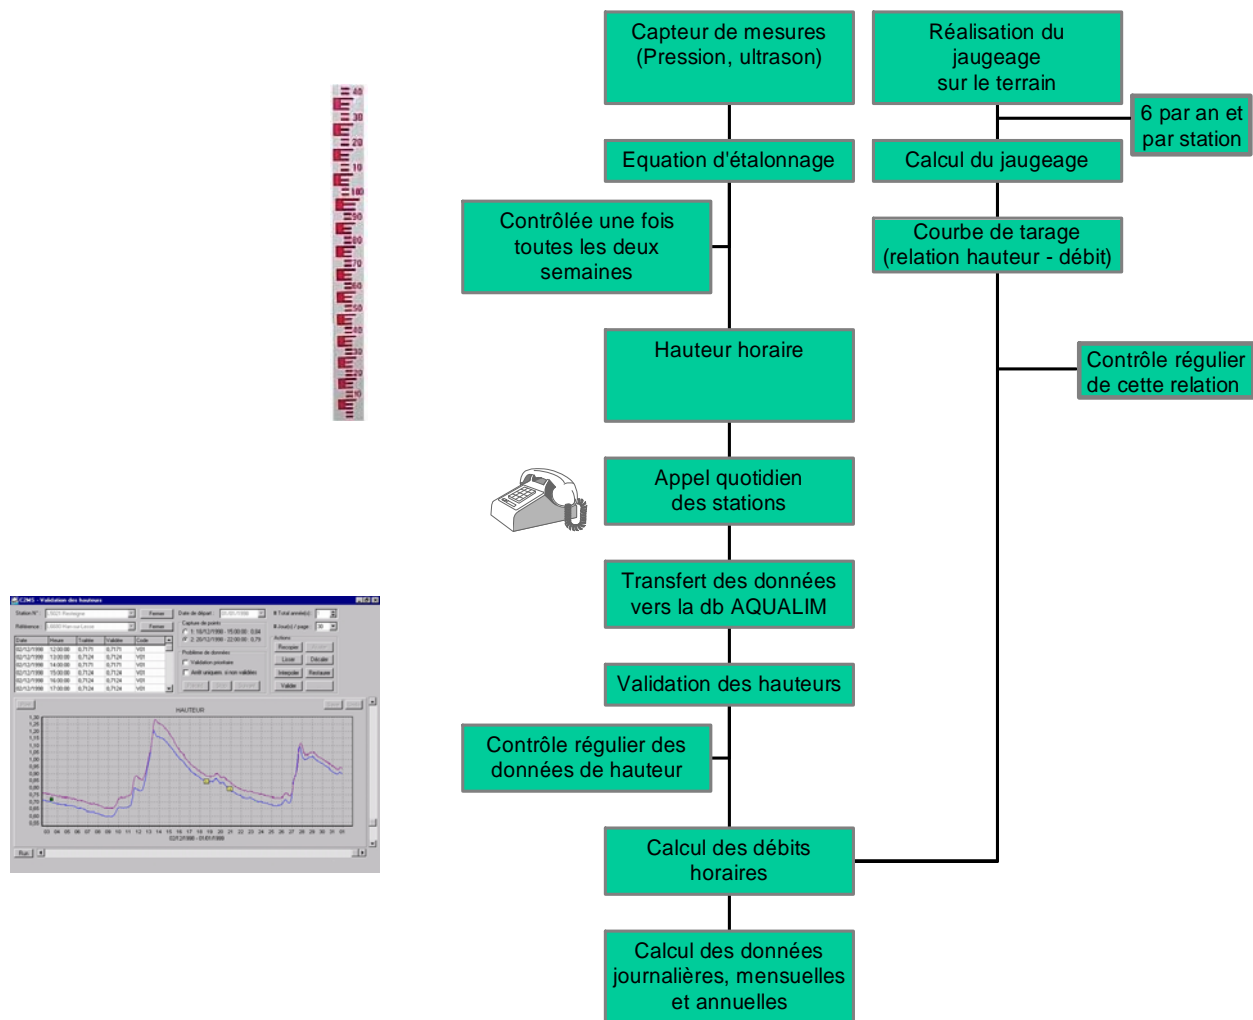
Capteur de mesures (Pression, ultrason)

Réalisation du jaugeage sur le terrain

6 par an et par station

Equation d'étalonnage

Calcul du jaugeage

Contrôlée une fois toutes les deux semaines

Courbe de tarage (relation hauteur - débit)

Hauteur horaire

Contrôle régulier de cette relation

Appel quotidien des stations

Transfert des données vers la db AQUALIM

Validation des hauteurs

Contrôle régulier des données de hauteur

Calcul des débits horaires

Calcul des données journalières, mensuelles et annuelles

HAUTEUR

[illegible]